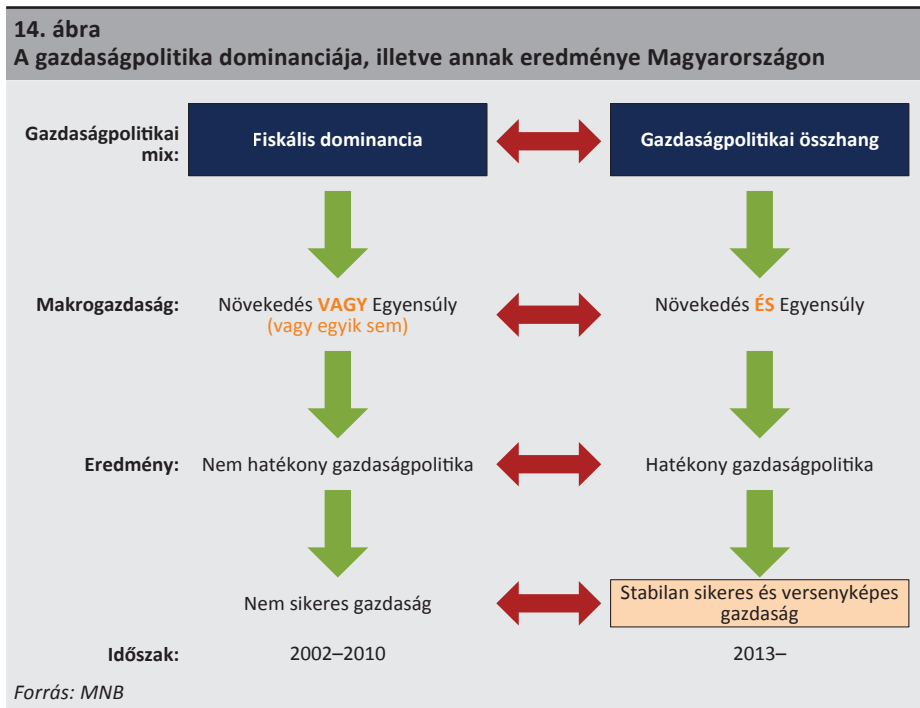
14. ábra
A gazdaságpolitika dominanciája, illetve annak eredménye Magyarországon

Gazdaságpolitikai mix:
Fiskális dominancia
Gazdaságpolitikai összhang

Makrogazdaság:
Növekedés VAGY Egyensúly (vagy egyik sem)
Növekedés ÉS Egyensúly

Eredmény:
Nem hatékony gazdaságpolitika
Hatékony gazdaságpolitika

Nem sikeres gazdaság
Stabilan sikeres és versenyképes gazdaság

Időszak:
2002–2010
2013–

Forrás: MNB